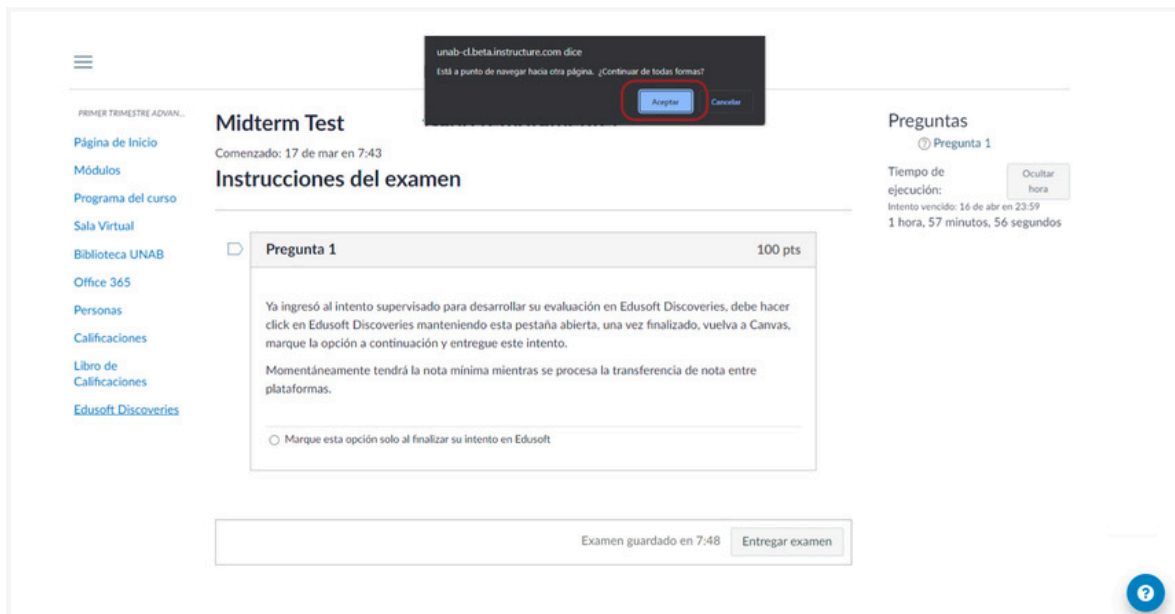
unab-cl.beta.instructure.com dice
Está a punto de navegar hacia otra página. ¿Continuar de todas formas?
Aceptar Cancelar

PRIMER TRIMESTRE ADVAN...
Página de Inicio
Módulos
Programa del curso
Sala Virtual
Biblioteca UNAB
Office 365
Personas
Calificaciones
Libro de Calificaciones
Edusoft Discoveries

Midterm Test
Comenzado: 17 de mar en 7:43
Instrucciones del examen

Pregunta 1
100 pts

Ya ingresó al intento supervisado para desarrollar su evaluación en Edusoft Discoveries, debe hacer click en Edusoft Discoveries manteniendo esta pestaña abierta, una vez finalizado, vuelva a Canvas, marque la opción a continuación y entregue este intento.

Momentáneamente tendrá la nota mínima mientras se procesa la transferencia de nota entre plataformas.

Marque esta opción solo al finalizar su intento en Edusoft

Examen guardado en 7:48
Entregar examen

Preguntas
Pregunta 1
Tiempo de ejecución:
Ocultar hora
Intento vencido: 16 de abr en 23:59
1 hora, 57 minutos, 56 segundos